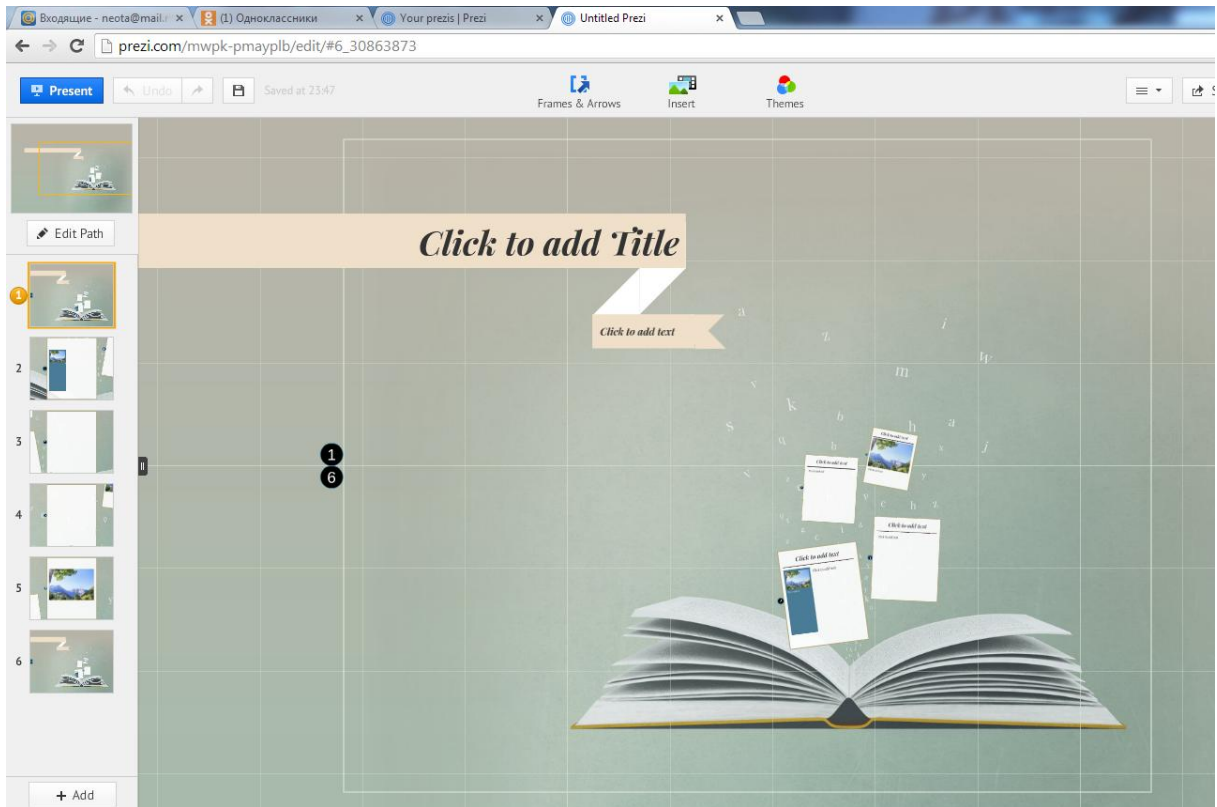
Входящие - neota@mail.r ×
(1) Одноклассники ×
Your prezis | Prezi ×
Untitled Prezi ×

prezi.com/mwpk-pmayplb/edit/#6_30863873

Present
Undo
Saved at 23:47
Frames & Arrows
Insert
Themes

Edit Path

1
2
3
4
5
6

+ Add

Click to add Title

Click to add text

1
6

a
z
i
w
m
k
b
h
a
s
j
Click to add text
Click to add text
Click to add text
Click to add text